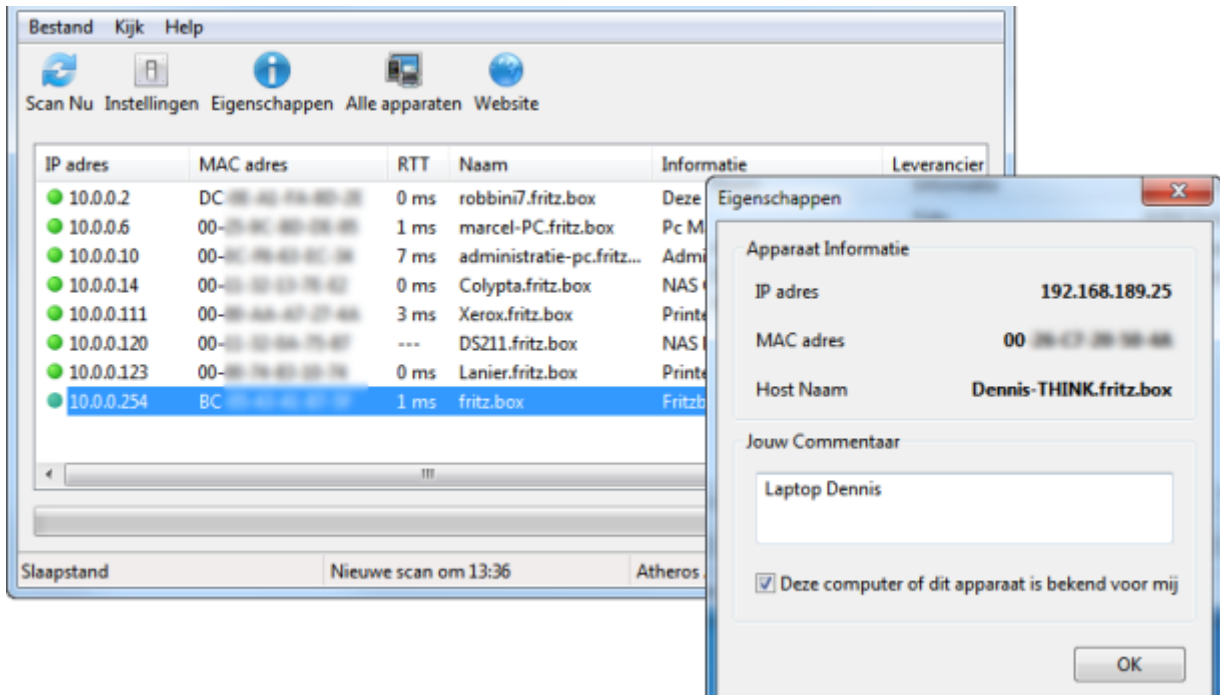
Bestand Kijk Help

Scan Nu Instellingen Eigenschappen Alle apparaten Website

| IP adres | MAC adres | RTT | Naam | Informatie | Leverancier |
|---|---|---|---|---|---|
| 10.0.0.2 | DC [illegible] | 0 ms | robbini7.fritz.box | Deze | |
| 10.0.0.6 | 00-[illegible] | 1 ms | marcel-PC.fritz.box | Pc M | |
| 10.0.0.10 | 00-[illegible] | 7 ms | administratie-pc.fritz... | Admi | |
| 10.0.0.14 | 00-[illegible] | 0 ms | Colypta.fritz.box | NAS | |
| 10.0.0.111 | 00-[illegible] | 3 ms | Xerox.fritz.box | Printe | |
| 10.0.0.120 | 00-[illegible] | --- | DS211.fritz.box | NAS | |
| 10.0.0.123 | 00-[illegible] | 0 ms | Lanier.fritz.box | Printe | |
| 10.0.0.254 | BC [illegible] | 1 ms | fritz.box | Fritzb | |

Slaapstand Nieuwe scan om 13:36 Atheros

Eigenschappen

Apparaat Informatie

IP adres 192.168.189.25

MAC adres 00 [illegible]

Host Naam Dennis-THINK.fritz.box

Jouw Commentaar

Laptop Dennis

Deze computer of dit apparaat is bekend voor mij

OK